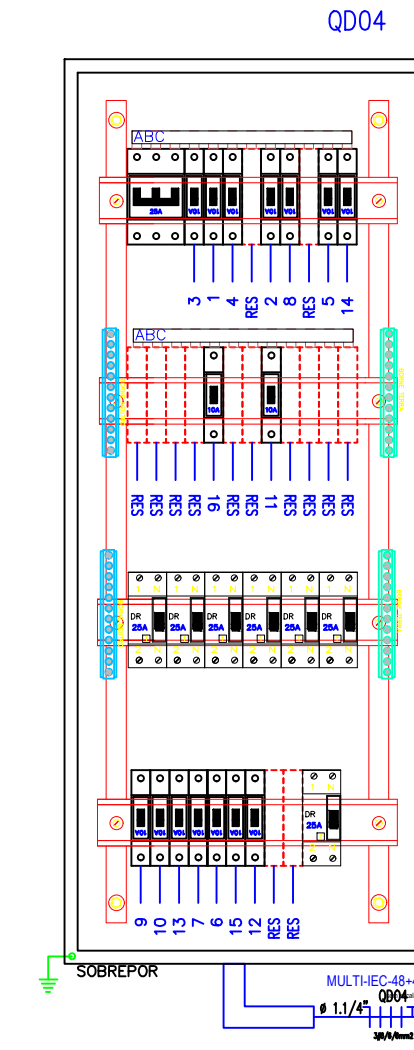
QD04

ABC

25A 10A 10A 10A 10A 10A 10A

3 1 4 RES 2 8 RES 5 14

ABC

10A 10A

RES RES RES RES 16 RES RES 11 RES RES RES RES

DR 25A DR 25A DR 25A DR 25A DR 25A DR 25A

10A 10A 10A 10A 10A 10A 10A

DR 25A

9 10 13 7 6 15 12 RES RES

SOBREPOR

MULTI-IEC-48+

QD04

ø 1.1/4"